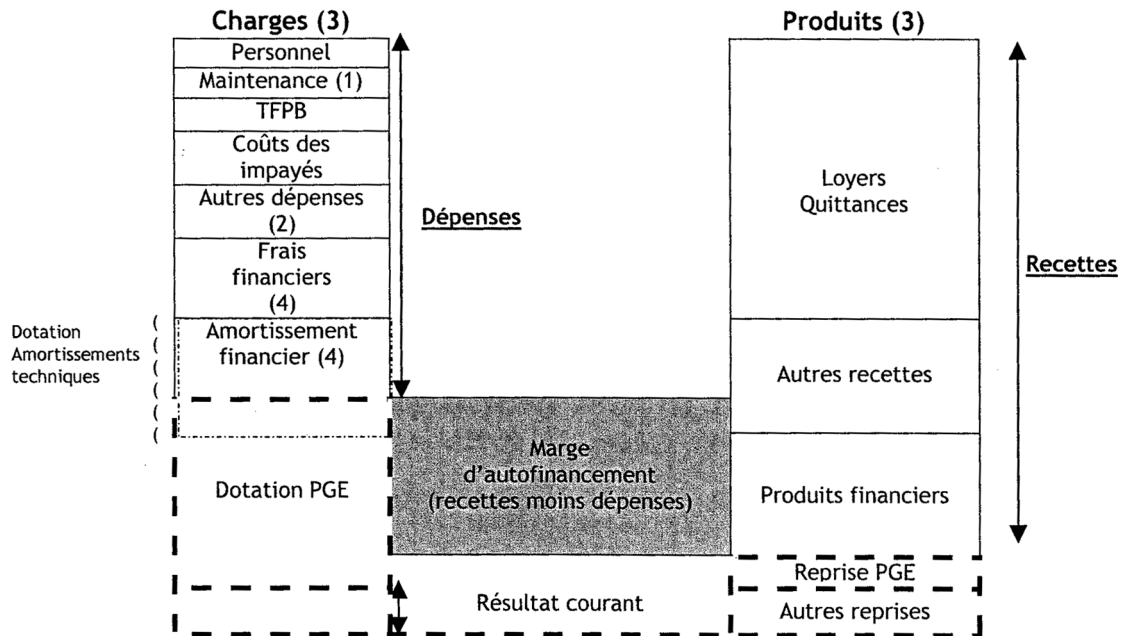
Charges (3)

Personnel
Maintenance (1)
TFPB
Coûts des impayés
Autres dépenses (2)
Frais financiers (4)
Amortissement financier (4)

Dotation Amortissements techniques

Dotation PGE

Dépenses

Marge d'autofinancement (recettes moins dépenses)

Résultat courant

Produits (3)

Loyers Quittances
Autres recettes
Produits financiers
Reprise PGE
Autres reprises

Recettes